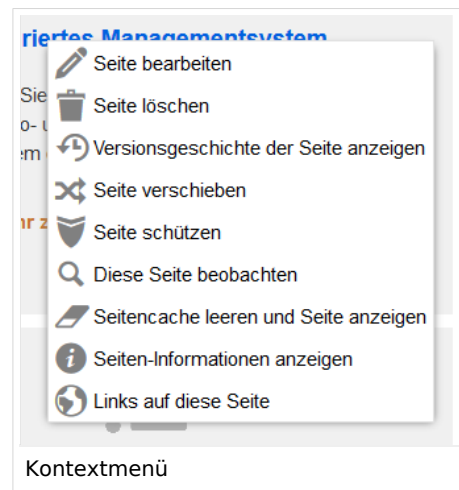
riertes Managementsystem

Sie
o- u
em

ır z

Seite bearbeiten
Seite löschen
Versionsgeschichte der Seite anzeigen
Seite verschieben
Seite schützen
Diese Seite beobachten
Seitencache leeren und Seite anzeigen
Seiten-Informationen anzeigen
Links auf diese Seite

Kontextmenü